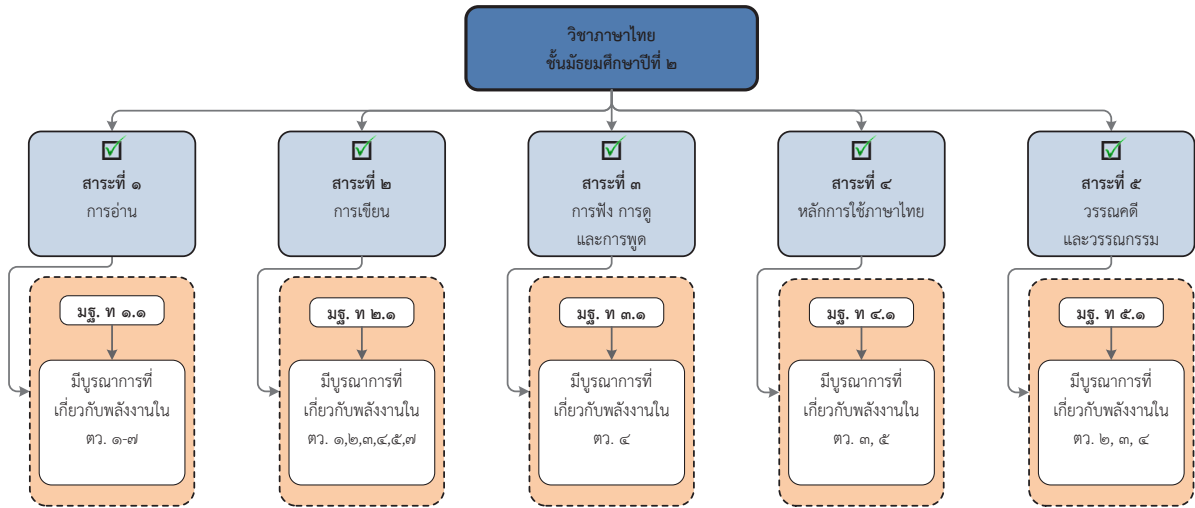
วิชาภาษาไทย
ชั้นมัธยมศึกษาปีที่ ๒

สาระที่ ๑
การอ่าน

มฐ. ท ๑.๑

มีบูรณาการที่เกี่ยวกับพลังงานใน ตว. ๑-๗

สาระที่ ๒
การเขียน

มฐ. ท ๒.๑

มีบูรณาการที่เกี่ยวกับพลังงานใน ตว. ๑,๒,๓,๔,๕,๗

สาระที่ ๓
การฟัง การดู และการพูด

มฐ. ท ๓.๑

มีบูรณาการที่เกี่ยวกับพลังงานใน ตว. ๔

สาระที่ ๔
หลักการใช้ภาษาไทย

มฐ. ท ๔.๑

มีบูรณาการที่เกี่ยวกับพลังงานใน ตว. ๓, ๕

สาระที่ ๕
วรรณคดี และวรรณกรรม

มฐ. ท ๕.๑

มีบูรณาการที่เกี่ยวกับพลังงานใน ตว. ๒, ๓, ๔